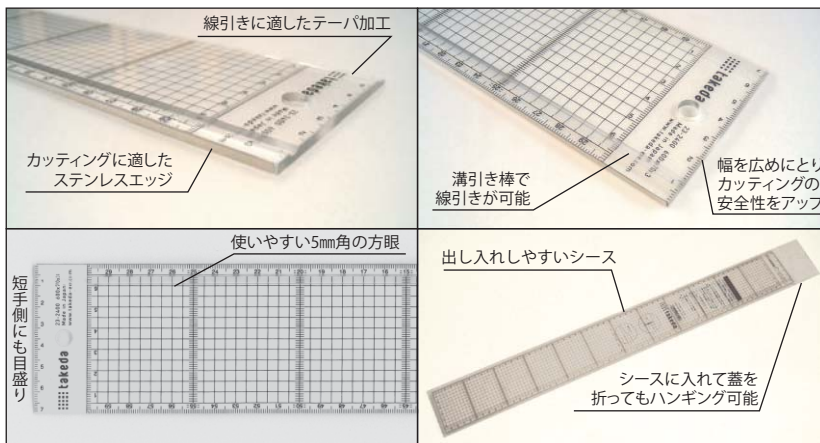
線引きに適したテーパ加工

カッティングに適した
ステンレスエッジ

溝引き棒で
線引きが可能

幅を広めにとり
カッティングの
安全性をアップ

使いやすい5mm角の方眼

短手側にも目盛り

takeda

出し入れしやすいシース

シースに入れて蓋を
折ってもハンギング可能